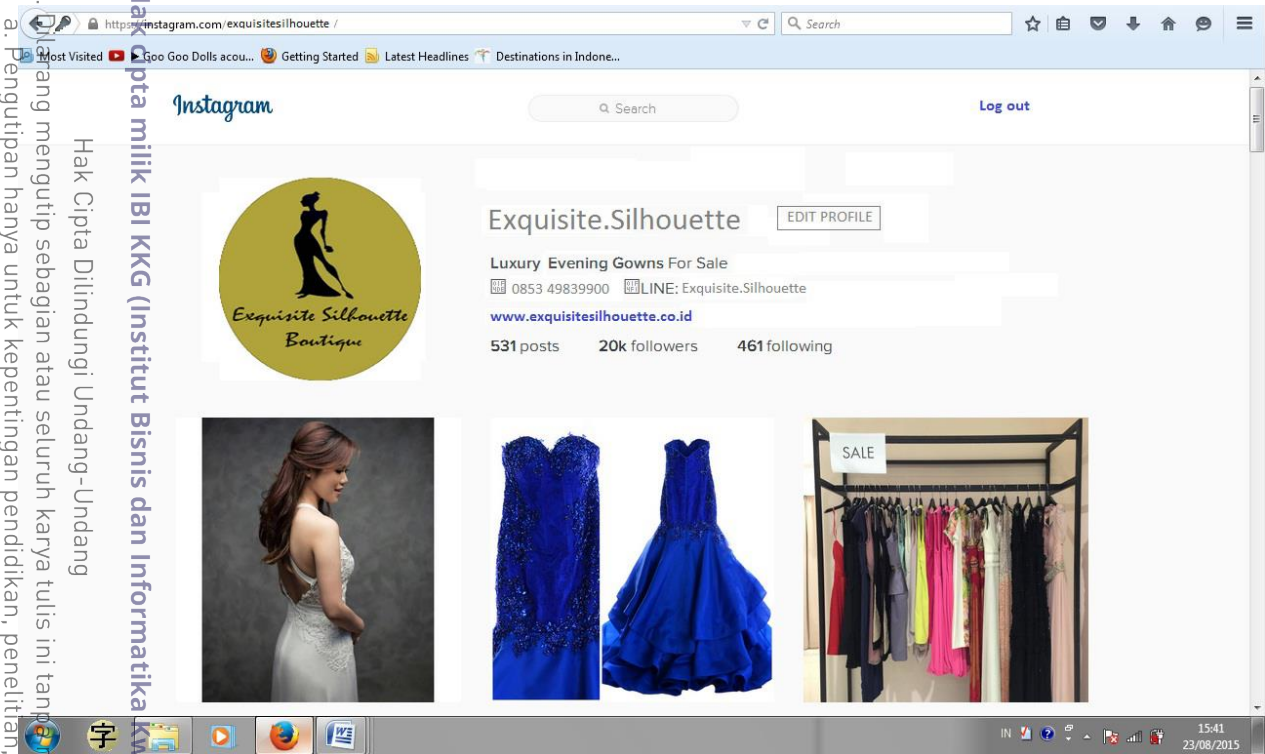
https://instagram.com/exquisitesilhouette/

Search

Most Visited ▶ Goo Goo Dolls acou... Getting Started Latest Headlines Destinations in Indone...

Instagram

Search

Log out

Exquisite Silhouette Boutique

Exquisite.Silhouette

EDIT PROFILE

Luxury Evening Gowns For Sale

0853 49839900 LINE: Exquisite.Silhouette

www.exquisitesilhouette.co.id

531 posts 20k followers 461 following

SALE

IN

15:41
23/08/2015

Hak Cipta Dilindungi Undang-Undang

Hak Cipta milik IBI KKG (Institut Bisnis dan Informatika K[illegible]

Dilarang mengutip sebagian atau seluruh karya tulis ini tanp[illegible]

a. Pengutipan hanya untuk kepentingan pendidikan, penelitian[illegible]